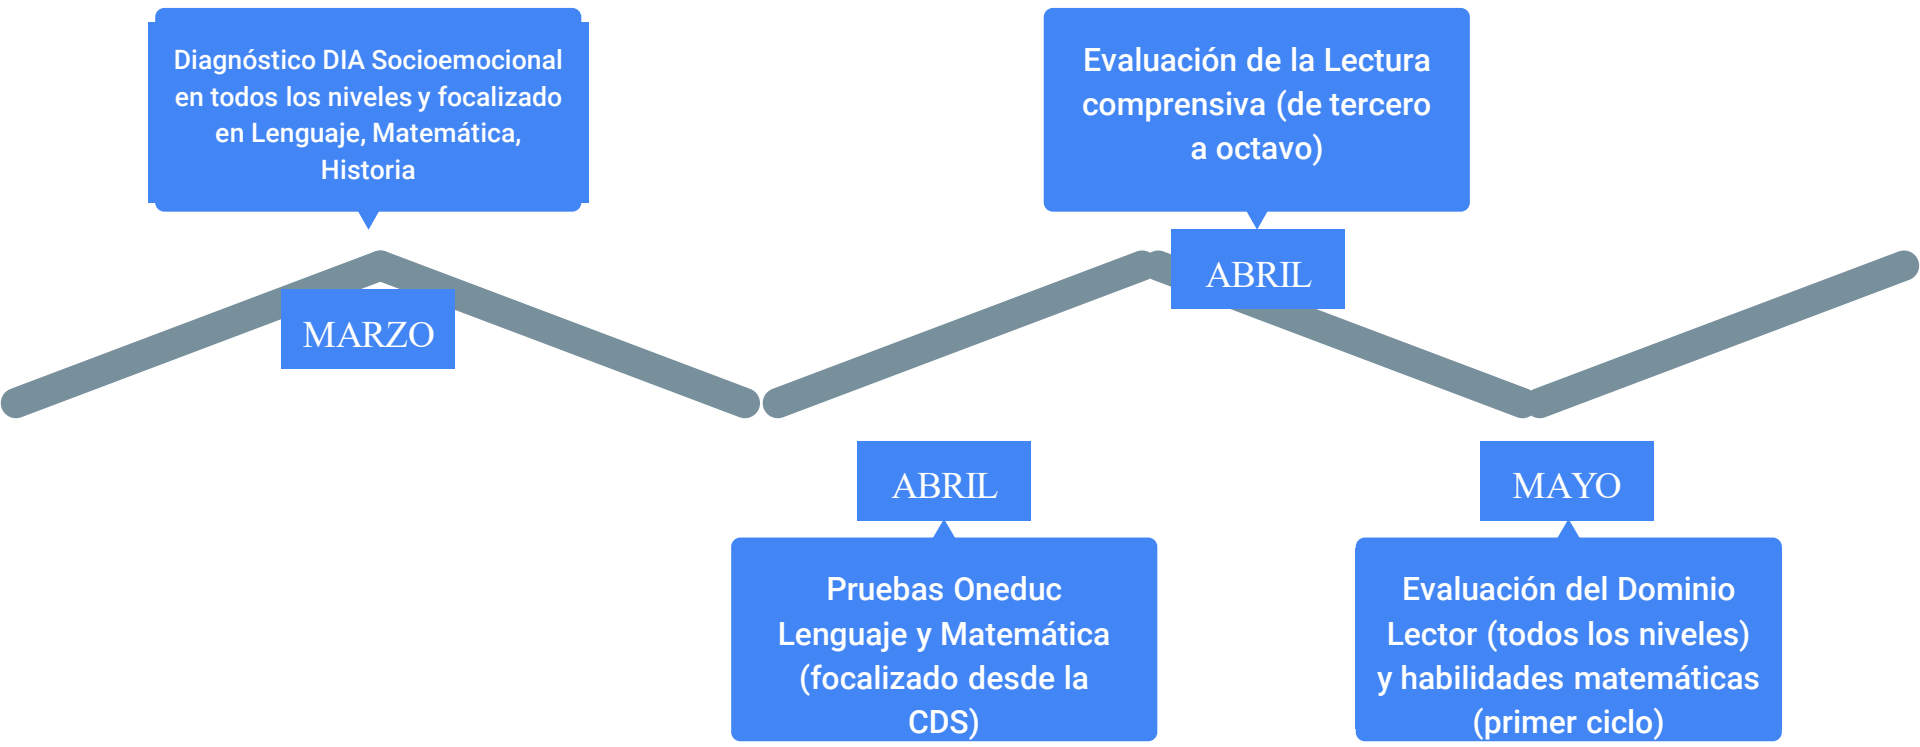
Diagnóstico DIA Socioemocional en todos los niveles y focalizado en Lenguaje, Matemática, Historia

MARZO

Evaluación de la Lectura comprensiva (de tercero a octavo)

ABRIL

ABRIL

Pruebas Oneduc Lenguaje y Matemática (focalizado desde la CDS)

MAYO

Evaluación del Dominio Lector (todos los niveles) y habilidades matemáticas (primer ciclo)